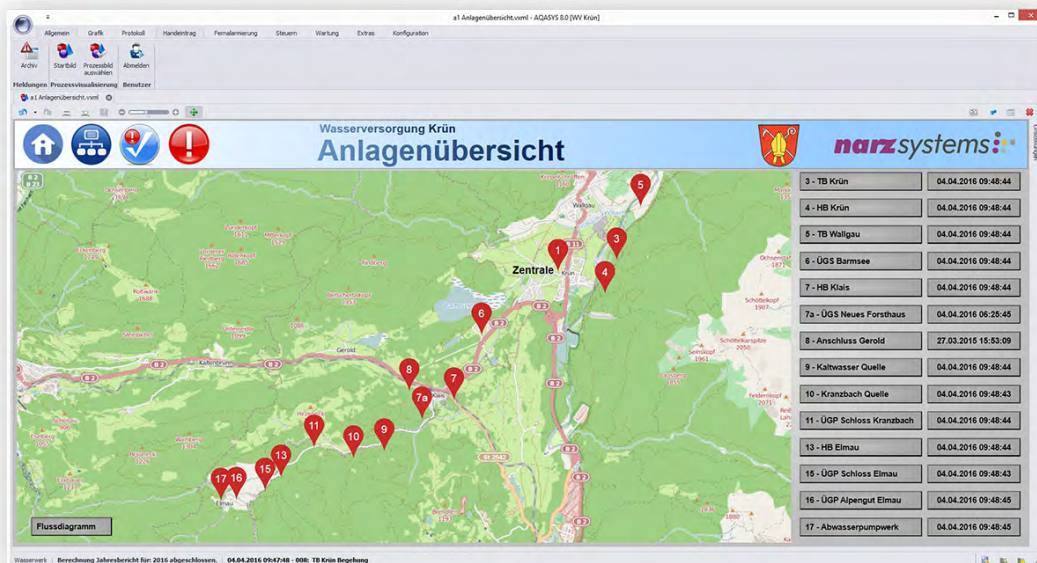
a1 Anlagenübersicht.vxml - AQASYS 8.0 [WV Krün]

Allgemein Grafik Protokoll Handeintrag Fernalarmierung Steuern Wartung Extras Konfiguration

Archiv Startbild Prozessbild auswählen Abmelden

Meldungen Prozessvisualisierung Benutzer

a1 Anlagenübersicht.vxml

Wasserversorgung Krün
Anlagenübersicht

narzsystems

Zentrale

Gerold

Flussdiagramm

1 3 4 5 6 7 7a 8 9 10 11 13 15 16 17

| 3 - TB Krün | 04.04.2016 09:48:44 |
|---|---|
| 4 - HB Krün | 04.04.2016 09:48:44 |
| 5 - TB Wallgau | 04.04.2016 09:48:44 |
| 6 - ÜGS Barmsee | 04.04.2016 09:48:44 |
| 7 - HB Klais | 04.04.2016 09:48:44 |
| 7a - ÜGS Neues Forsthaus | 04.04.2016 06:25:45 |
| 8 - Anschluss Gerold | 27.03.2015 15:53:09 |
| 9 - Kaltwasser Quelle | 04.04.2016 09:48:44 |
| 10 - Kranzbach Quelle | 04.04.2016 09:48:43 |
| 11 - ÜGP Schloss Kranzbach | 04.04.2016 09:48:44 |
| 13 - HB Elmau | 04.04.2016 09:48:44 |
| 15 - ÜGP Schloss Elmau | 04.04.2016 09:48:43 |
| 16 - ÜGP Alpengut Elmau | 04.04.2016 09:48:45 |
| 17 - Abwasserpumpwerk | 04.04.2016 09:48:45 |

Wasserwerk | Berechnung Jahresbericht für: 2016 abgeschlossen. | 04.04.2016 09:47:48 - 008: TB Krün Begehung